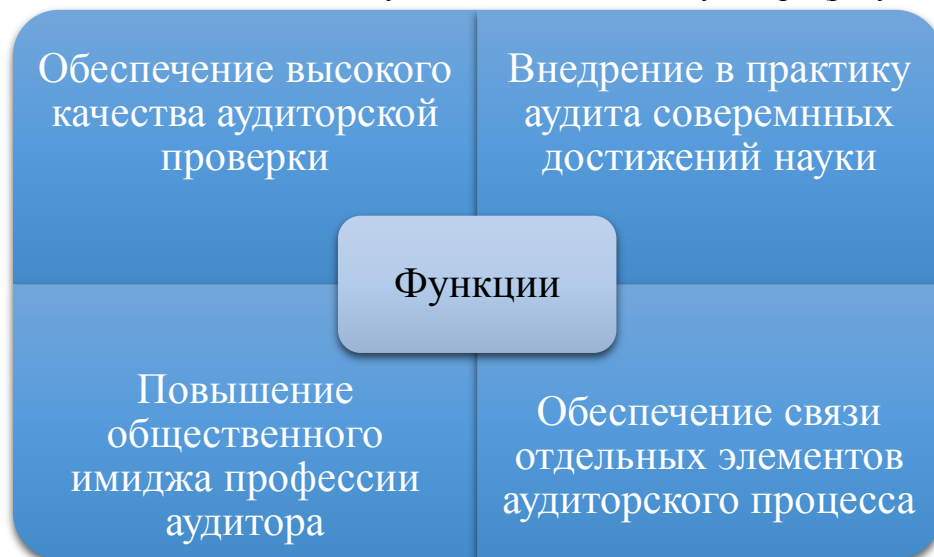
Обеспечение высокого качества аудиторской проверки

Внедрение в практику аудита соверемнных достижений науки

Функции

Повышение общественного имиджа профессии аудитора

Обеспечение связи отдельных элементов аудиторского процесса